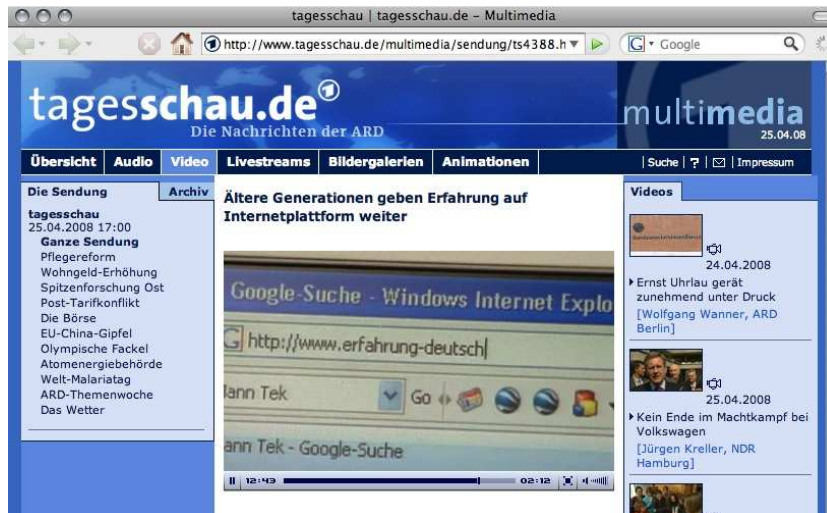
tagesschau | tagesschau.de – Multimedia

http://www.tagesschau.de/multimedia/sendung/ts4388.h

Google

tagesschau.de

Die Nachrichten der ARD

multimedia

25.04.08

Übersicht | Audio | Video | Livestreams | Bildergalerien | Animationen | Suche | ? | Impressum

Die Sendung | Archiv

tagesschau
25.04.2008 17:00
Ganze Sendung
Pflegereform
Wohngeld-Erhöhung
Spitzenforschung Ost
Post-Tarifkonflikt
Die Börse
EU-China-Gipfel
Olympische Fackel
Atomenergiebehörde
Welt-Malariatag
ARD-Themenwoche
Das Wetter

Ältere Generationen geben Erfahrung auf Internetplattform weiter

Google-Suche - Windows Internet Explo

http://www.erfahrung-deutsch

lann Tek

Go

ann Tek - Google-Suche

12:43

02:12

Videos

24.04.2008
Ernst Uhrlau gerät zunehmend unter Druck
[Wolfgang Wanner, ARD Berlin]

25.04.2008
Kein Ende im Machtkampf bei Volkswagen
[Jürgen Kreller, NDR Hamburg]